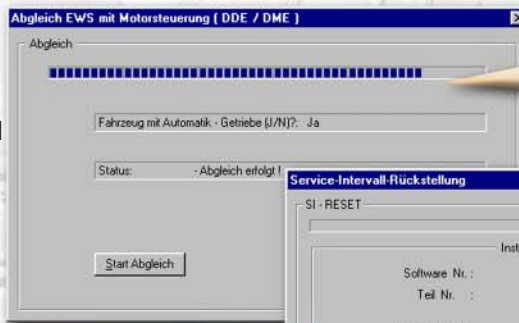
Abgleich EWS mit Motorsteuerung ( DDE / DME )

Abgleich

Fahrzeug mit Automatik - Getriebe (J/N)?: Ja

Status: - Abgleich erfolgt !

Start Abgleich

Service-Intervall-Rückstellung

SI - RESET

Inst

Software Nr. :

Teil Nr. :